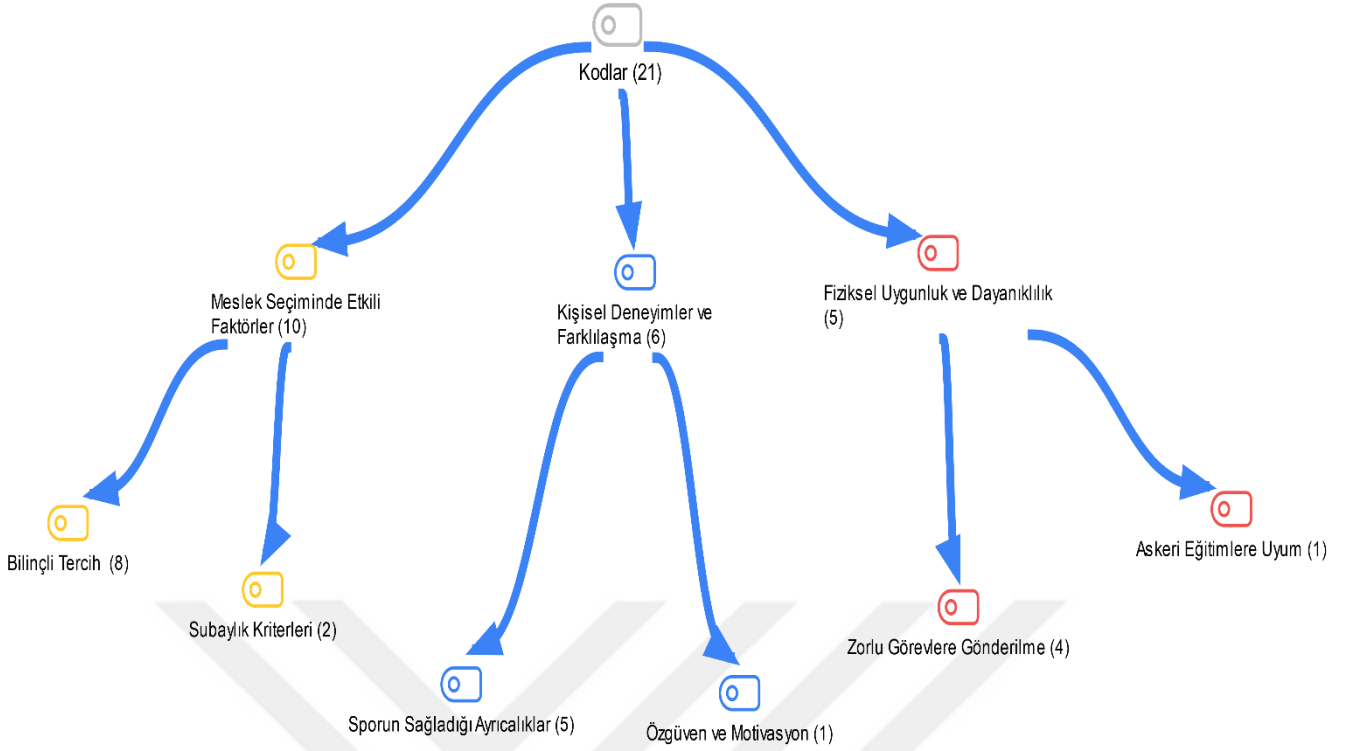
Kodlar (21)

Meslek Seçiminde Etkili Faktörler (10)

Kişisel Deneyimler ve Farklılaşma (6)

Fiziksel Uygunluk ve Dayanıklılık (5)

Bilinçli Tercih (8)

Subaylık Kriterleri (2)

Sporun Sağladığı Ayrıcalıklar (5)

Özgüven ve Motivasyon (1)

Zorlu Görevlere Gönderilme (4)

Askeri Eğitimlere Uyum (1)